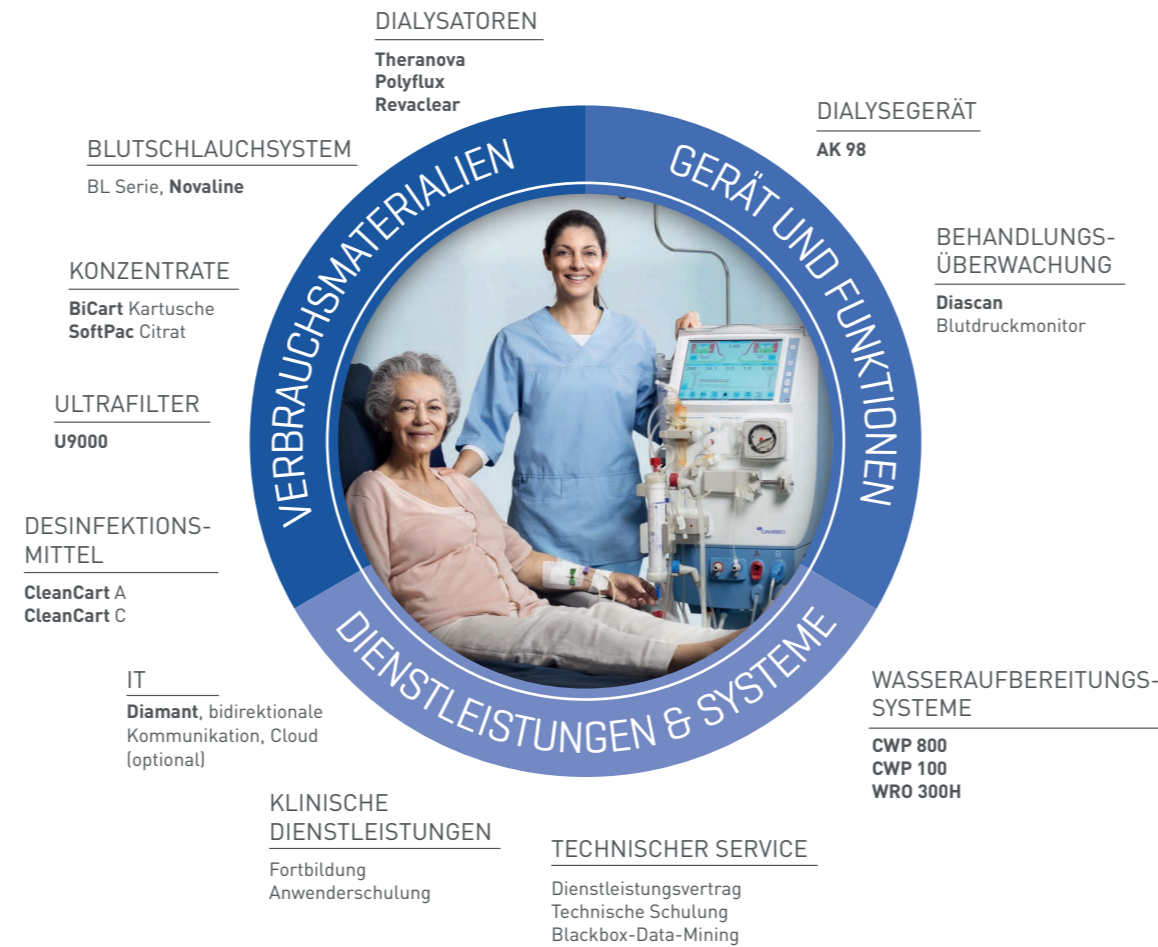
DIALYSATOREN
**Theranova**
**Polyflux**
**Revaclear**

DIALYSEGERÄT
**AK 98**

BLUTSCHLAUCHSYSTEM
BL Serie, **Novaline**

VERBRAUCHSMATERIALIEN

GERÄT UND FUNKTIONEN

BEHANDLUNGS-ÜBERWACHUNG
**Diascan**
Blutdruckmonitor

KONZENTRATE
**BiCart** Kartusche
**SoftPac** Citrat

ULTRAFILTER
**U9000**

DESINFEKTIONS-MITTEL
**CleanCart** A
**CleanCart** C

DIENSTLEISTUNGEN & SYSTEME

IT
**Diamant**, bidirektionale Kommunikation, Cloud (optional)

WASSERAUFBEREITUNGS-SYSTEME
**CWP 800**
**CWP 100**
**WRO 300H**

KLINISCHE DIENSTLEISTUNGEN
Fortbildung
Anwenderschulung

TECHNISCHER SERVICE
Dienstleistungsvertrag
Technische Schulung
Blackbox-Data-Mining